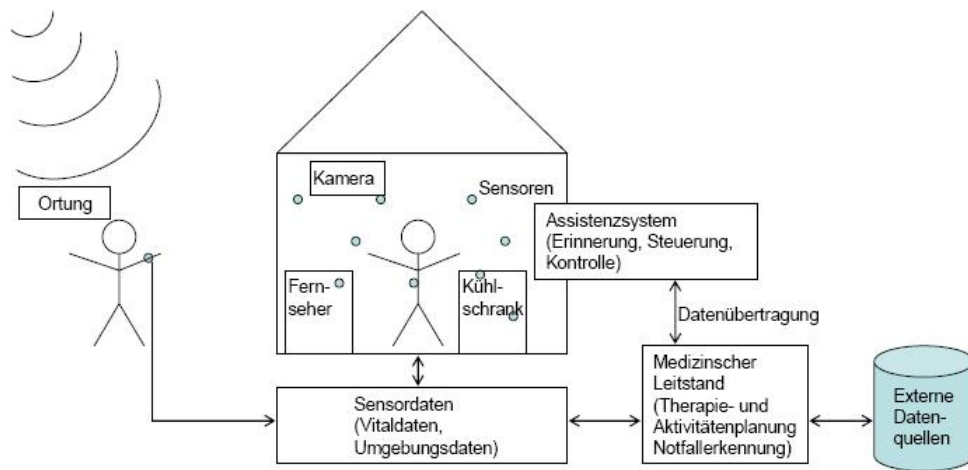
Ortung

Kamera

Sensoren

Fernseher

Kühlschrank

Assistenzsystem (Erinnerung, Steuerung, Kontrolle)

Datenübertragung

Sensordaten (Vitaldaten, Umgebungsdaten)

Medizinscher Leitstand (Therapie- und Aktivitätenplanung Notfallerkennung)

Externe Datenquellen